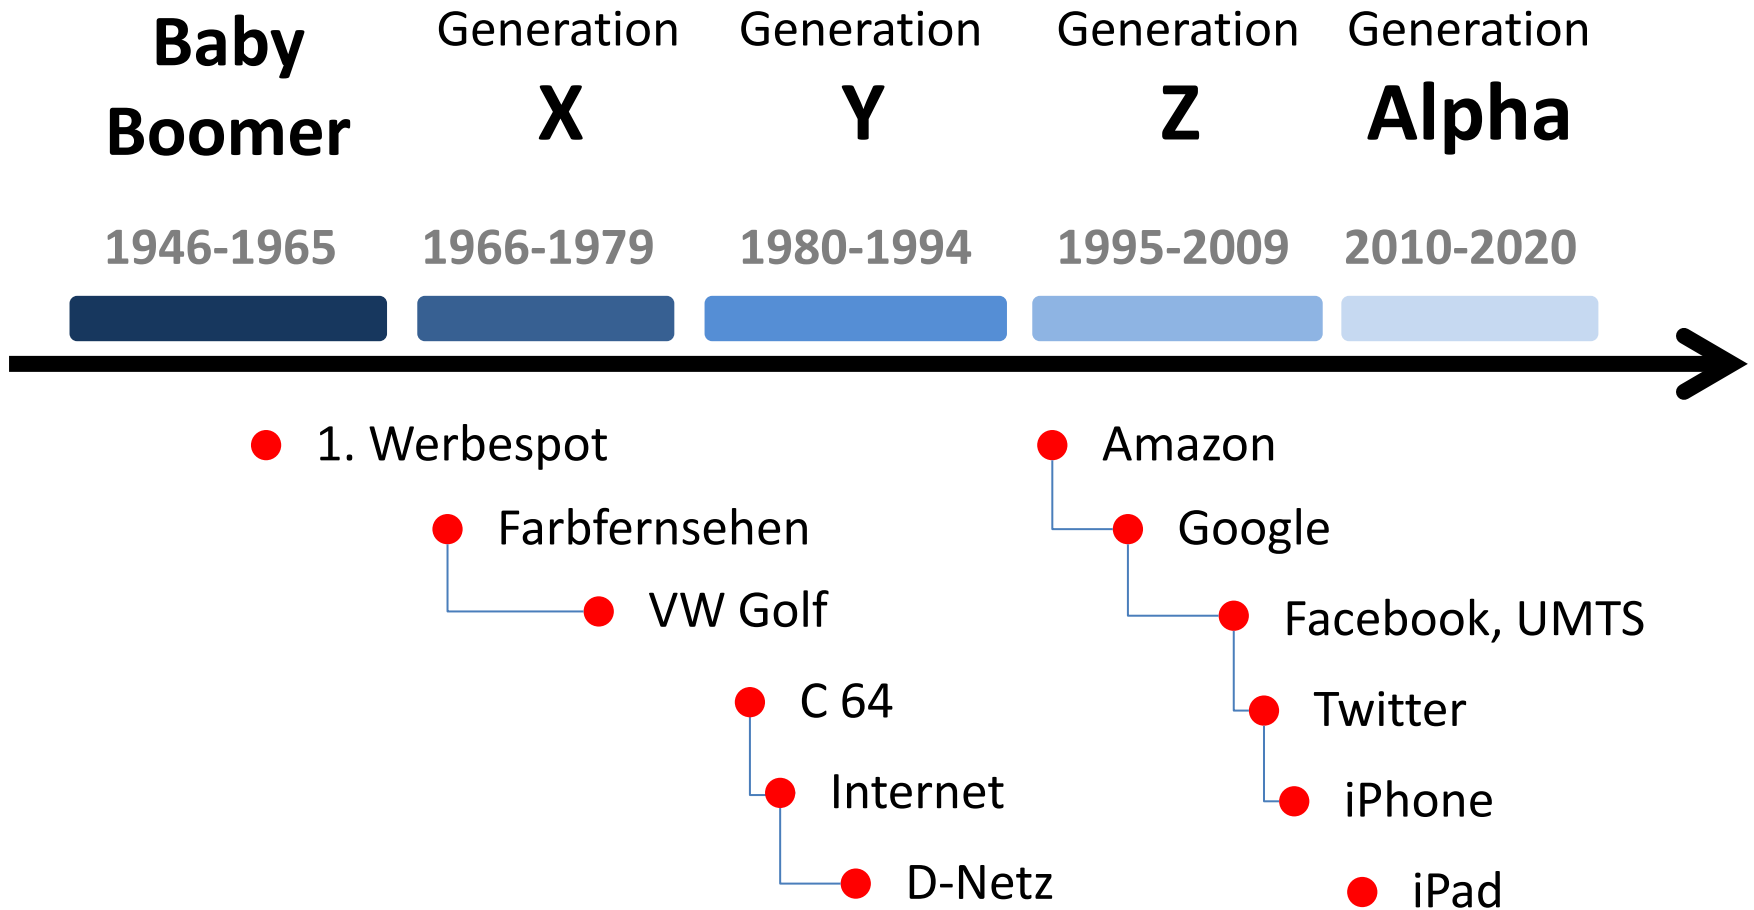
Baby Boomer

Generation X

Generation Y

Generation Z

Generation Alpha

1946-1965

1966-1979

1980-1994

1995-2009

2010-2020

1. Werbespot

Farbfernsehen

VW Golf

C 64

Internet

D-Netz

Amazon

Google

Facebook, UMTS

Twitter

iPhone

iPad